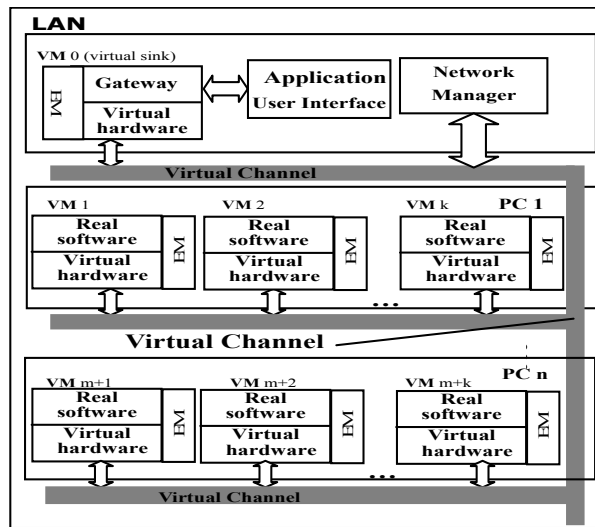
LAN

VM 0 (virtual sink)

EM

Gateway

Virtual hardware

Application User Interface

Network Manager

Virtual Channel

VM 1

Real software

Virtual hardware

EM

VM 2

Real software

Virtual hardware

EM

VM k

PC 1

Real software

Virtual hardware

EM

...

Virtual Channel

VM m+1

Real software

Virtual hardware

EM

VM m+2

Real software

Virtual hardware

EM

VM m+k

PC n

Real software

Virtual hardware

EM

...

Virtual Channel